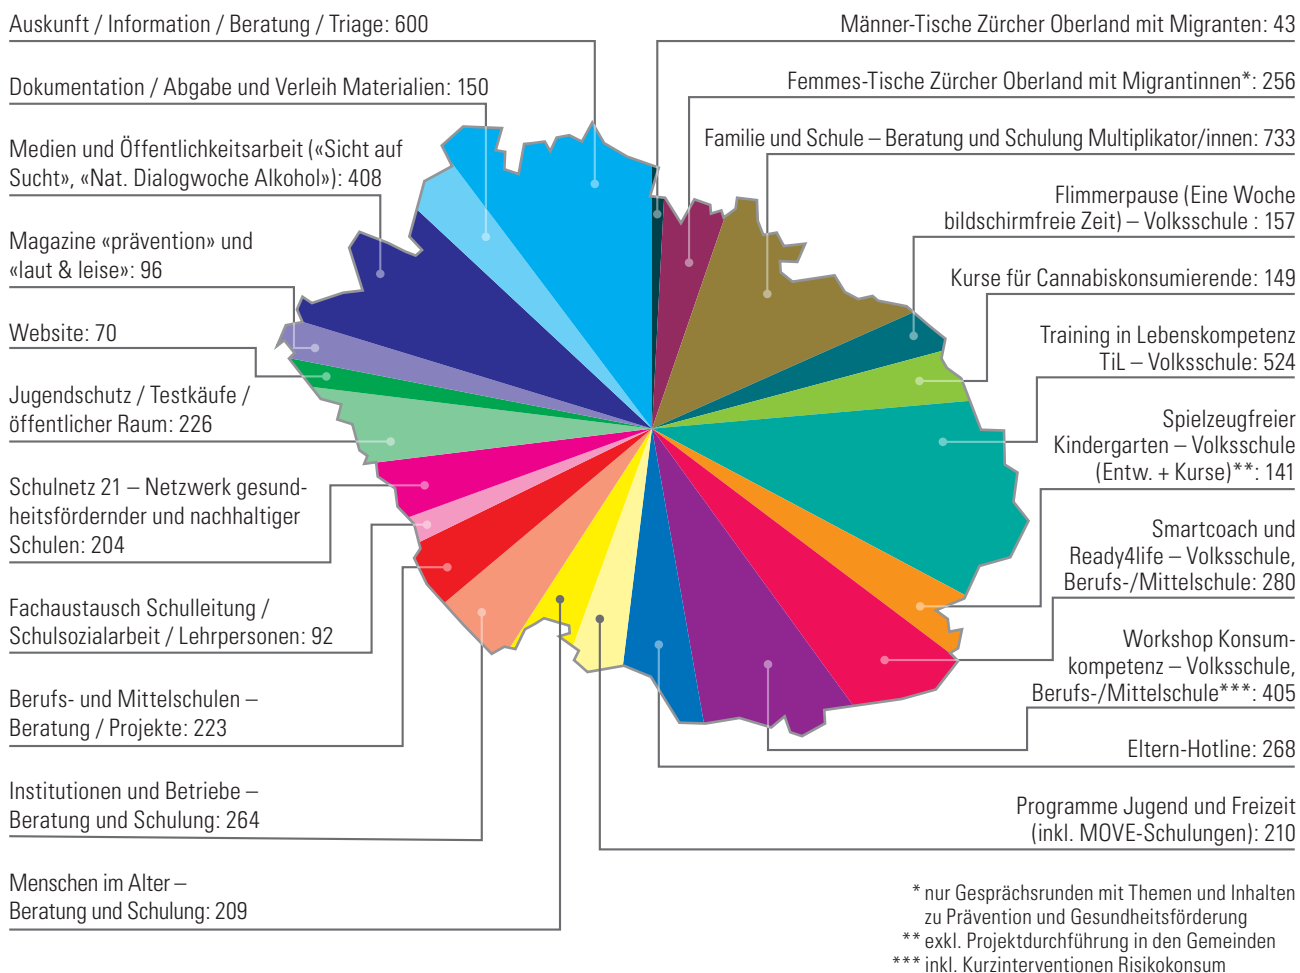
Auskunft / Information / Beratung / Triage: 600

Dokumentation / Abgabe und Verleih Materialien: 150

Medien und Öffentlichkeitsarbeit («Sicht auf Sucht», «Nat. Dialogwoche Alkohol»): 408

Magazine «prävention» und «laut & leise»: 96

Website: 70

Jugendschutz / Testkäufe / öffentlicher Raum: 226

Schulnetz 21 – Netzwerk gesundheitsfördernder und nachhaltiger Schulen: 204

Fachaustausch Schulleitung / Schulsozialarbeit / Lehrpersonen: 92

Berufs- und Mittelschulen – Beratung / Projekte: 223

Institutionen und Betriebe – Beratung und Schulung: 264

Menschen im Alter – Beratung und Schulung: 209

Männer-Tische Zürcher Oberland mit Migranten: 43

Femmes-Tische Zürcher Oberland mit Migrantinnen*: 256

Familie und Schule – Beratung und Schulung Multiplikator/innen: 733

Flimmerpause (Eine Woche bildschirmfreie Zeit) – Volksschule : 157

Kurse für Cannabiskonsumierende: 149

Training in Lebenskompetenz TiL – Volksschule: 524

Spielzeugfreier Kindergarten – Volksschule (Entw. + Kurse)**: 141

Smartcoach und Ready4life – Volksschule, Berufs-/Mittelschule: 280

Workshop Konsumkompetenz – Volksschule, Berufs-/Mittelschule***: 405

Eltern-Hotline: 268

Programme Jugend und Freizeit (inkl. MOVE-Schulungen): 210

* nur Gesprächsrunden mit Themen und Inhalten zu Prävention und Gesundheitsförderung
** exkl. Projektdurchführung in den Gemeinden
*** inkl. Kurzinterventionen Risikokonsum